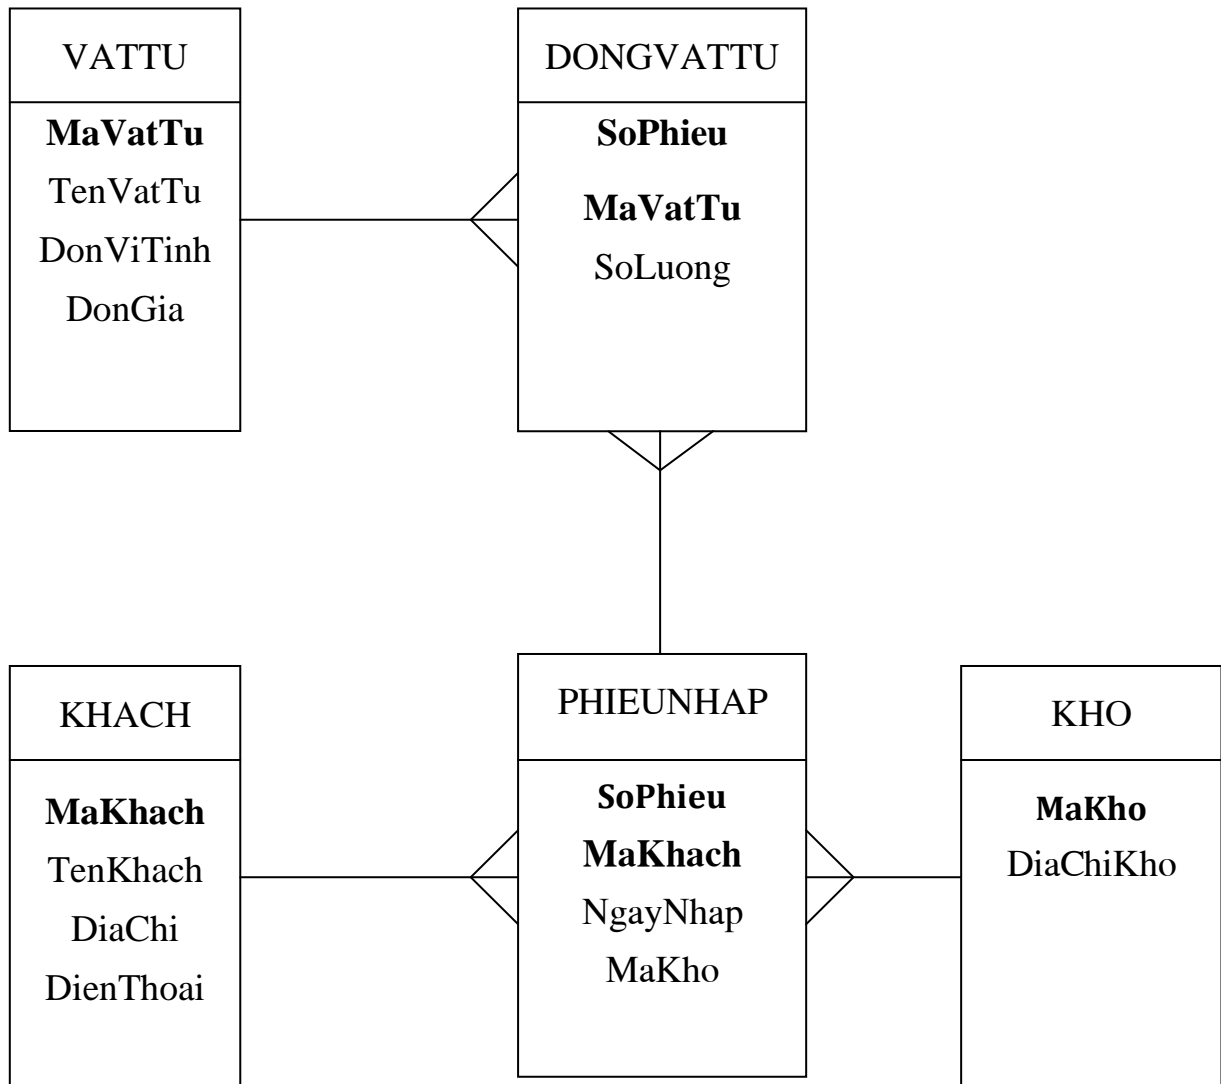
VATTU

**MaVatTu**
TenVatTu
DonViTinh
DonGia

DONGVATTU

**SoPhieu**
**MaVatTu**
SoLuong

KHACH

**MaKhach**
TenKhach
DiaChi
DienThoai

PHIEUNHAP

**SoPhieu**
**MaKhach**
NgayNhap
MaKho

KHO

**MaKho**
DiaChiKho